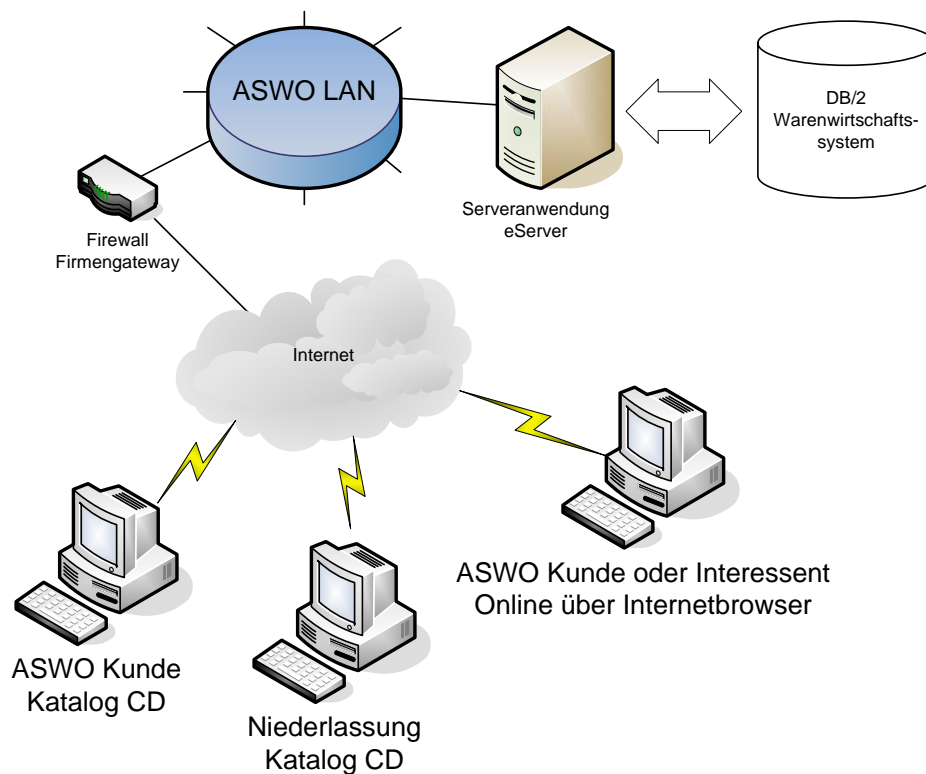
ASWO LAN

DB/2
Warenwirtschaftssystem

Serveranwendung
eServer

Firewall
Firmengateway

Internet

ASWO Kunde oder Interessent
Online über Internetbrowser

ASWO Kunde
Katalog CD

Niederlassung
Katalog CD